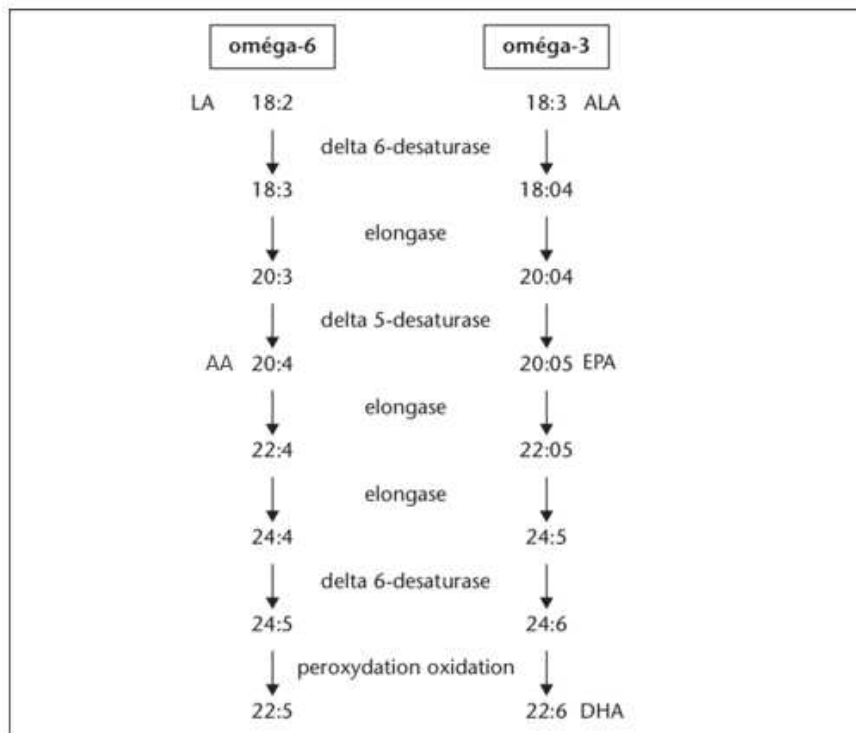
oméga-6

oméga-3

LA 18:2

18:3 ALA

delta 6-desaturase

18:3

18:04

elongase

20:3

20:04

delta 5-desaturase

AA 20:4

20:05 EPA

elongase

22:4

22:05

elongase

24:4

24:5

delta 6-desaturase

24:5

24:6

peroxydation oxidation

22:5

22:6 DHA